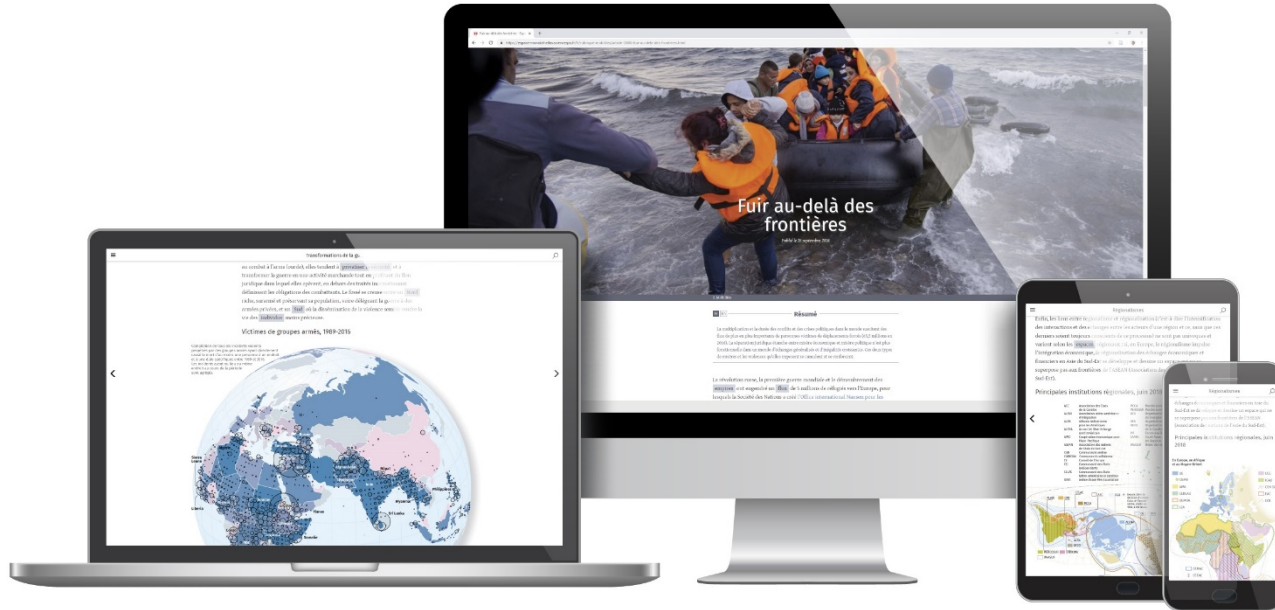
Fuir au-delà des frontières

Publié le 26 septembre 2016

Résumé

Transformations de la g...

Victimes de groupes armés, 1989-2016

Régionalismes

Principales institutions régionales, juin 2016

Régionalismes

Principales institutions régionales, juin 2016